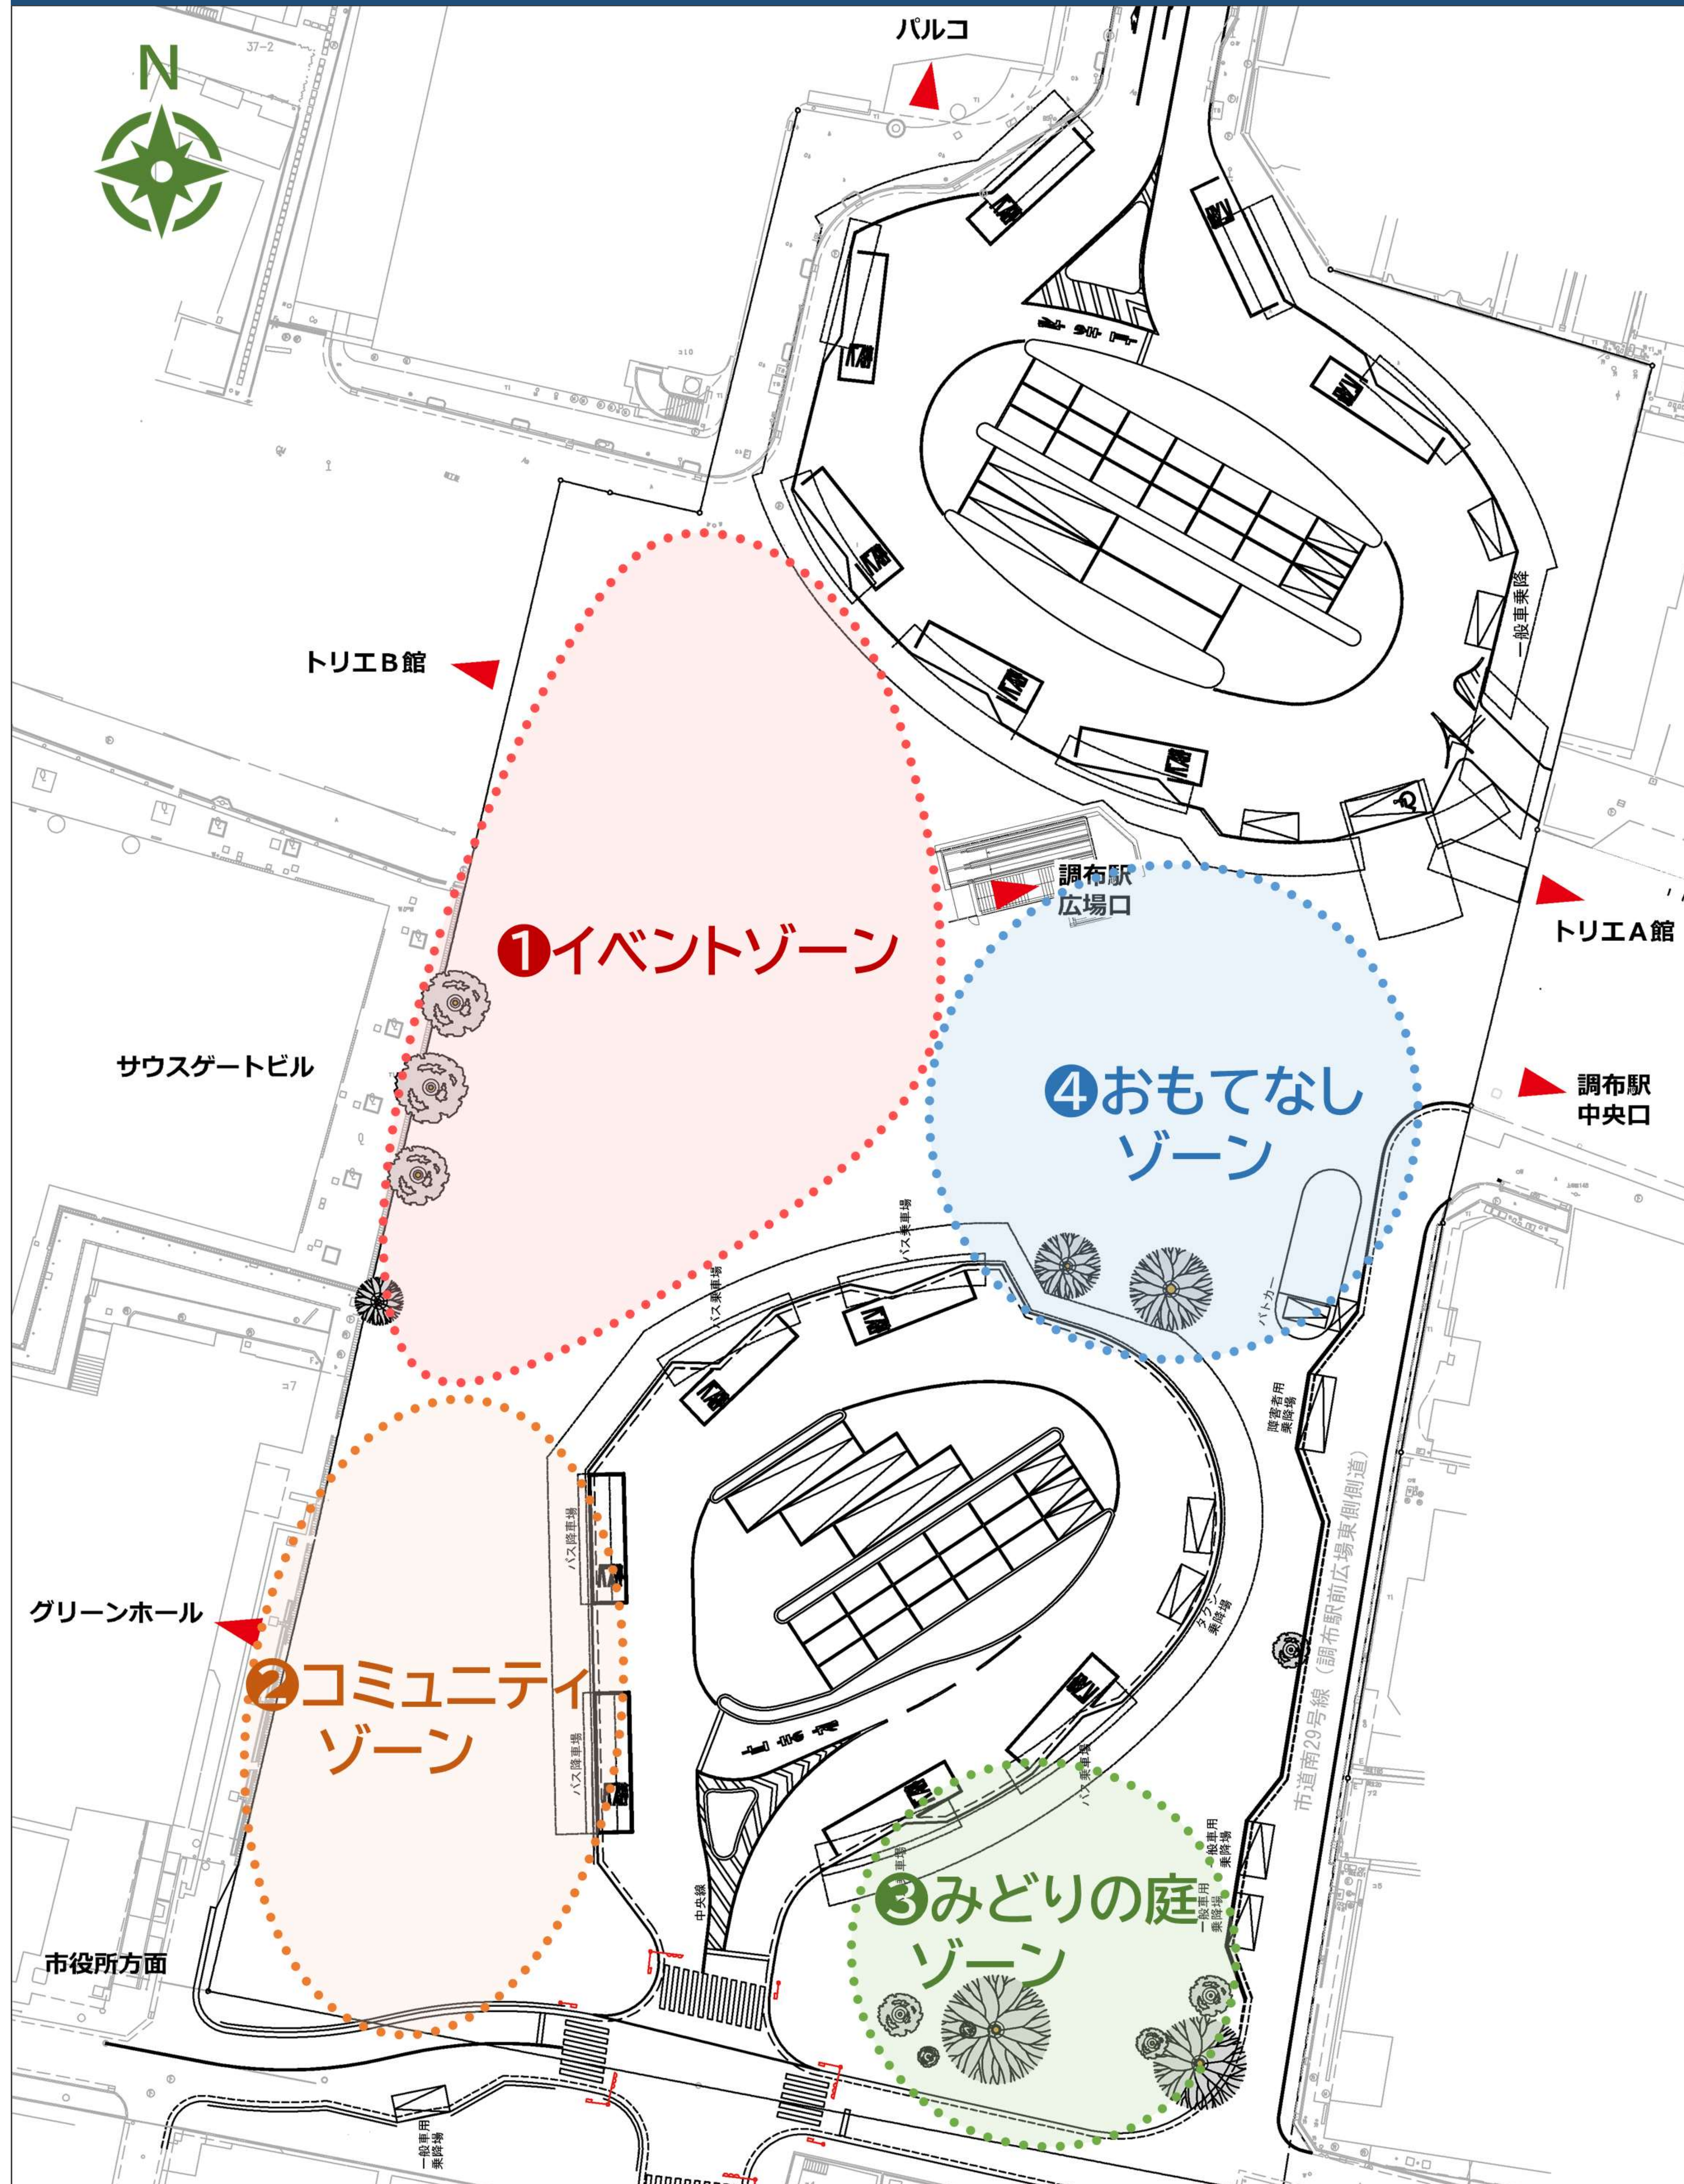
N

パルコ

トリエB館

一般車乗降

調布駅
広場口

トリエA館

❶イベントゾーン

サウスゲートビル

❹おもてなし
ゾーン

調布駅
中央口

バス乗車場

バス乗車場

パトカー

障害者用
乗降場

バス降車場

タクシー
乗車場

市道南29号線（調布駅前広場東側側道）

グリーンホール

❷コミュニティ
ゾーン

バス降車場

バス乗車場

一般車用
乗降場

中央線

❸みどりの庭
ゾーン

一般車用
乗降場

市役所方面

一般車用
乗降場